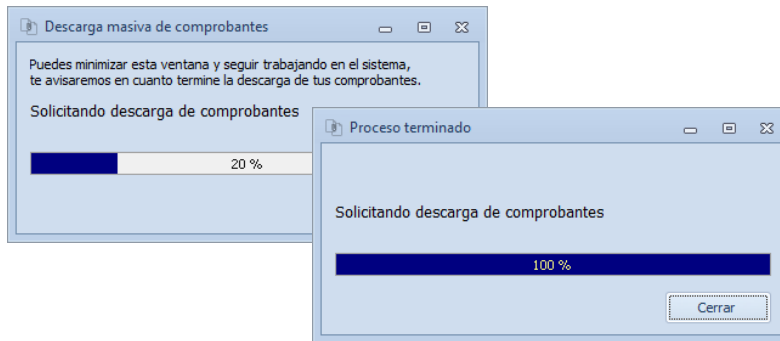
Descarga masiva de comprobantes

Puedes minimizar esta ventana y seguir trabajando en el sistema, te avisaremos en cuanto termine la descarga de tus comprobantes.

Solicitando descarga de comprobantes

20 %

Proceso terminado

Solicitando descarga de comprobantes

100 %

Cerrar